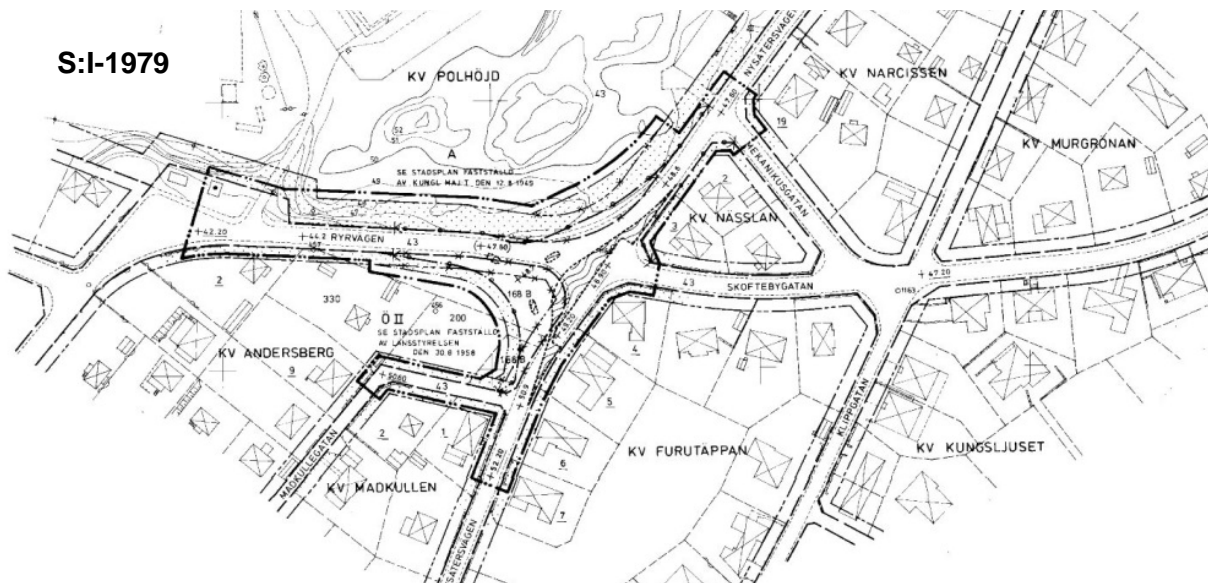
S:I-1979

KV POLHÖJD

43

52

51

A

50

SE STADSPLAN FASTSTÄLLD AV KUNGL MAJ:T DEN 12.8.1949

48

NYSÄTERSVÄGEN

+47.80

KV NARCISSEN

19

KV MURGRÖNAN

MEKANIKUSGATAN

2

KV NÄSSLAN

3

+47.60

43

+42.20

+44.2 RYRVÄGEN

43

2

330

ÖII

200

168 B

SE STADSPLAN FASTSTÄLLD AV LÄNSSTYRELSEN DEN 30.8.1958

43

SKOFTEBYGATAN

+47.20

KV ANDERSBERG

9

+50.80

43

168 B

4

5

KLIPPGATAN

2

1

MADKULLEGATAN

+52.20

6

KV FURUTAPPAN

KV KUNGSLJUSET

KV MADKULLEN

7

SÄTERSVÄGEN